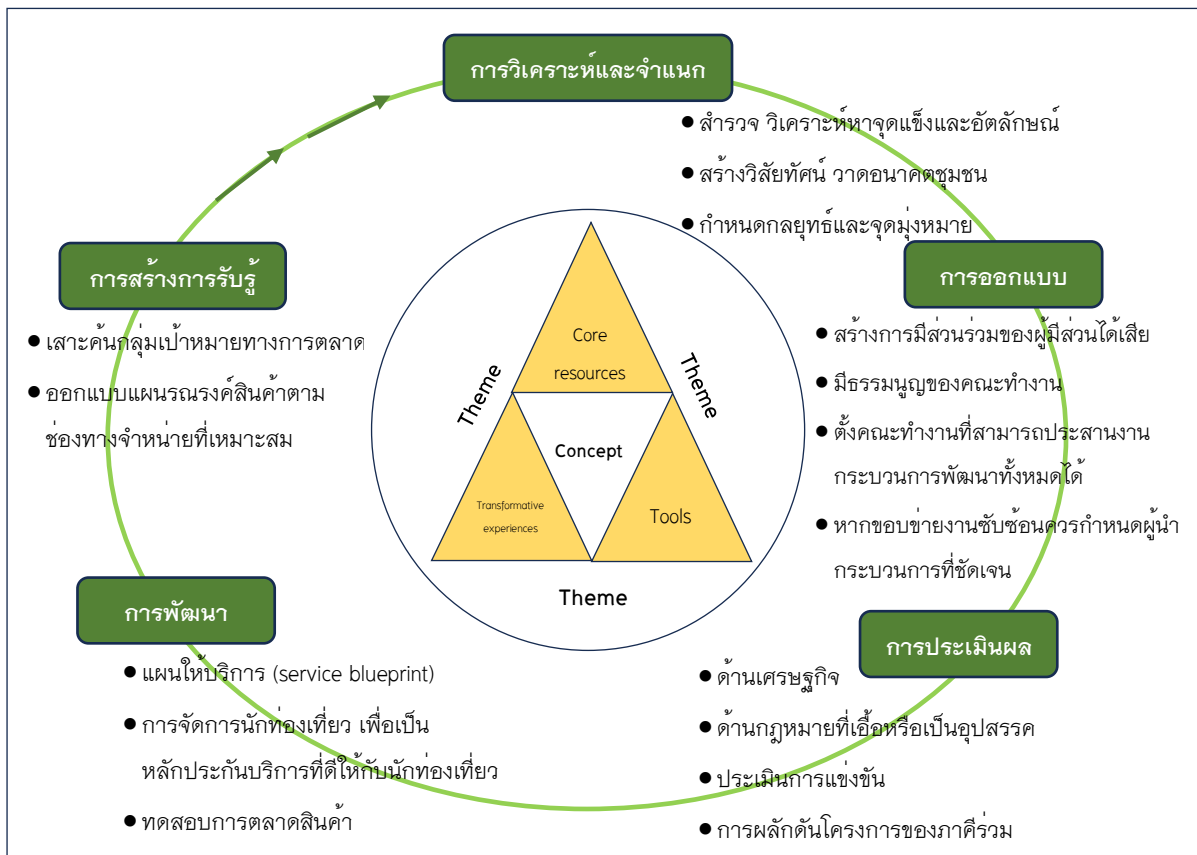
การวิเคราะห์และจำแนก

สำรวจ วิเคราะห์หาจุดแข็งและอัตลักษณ์

สร้างวิสัยทัศน์ วาดอนาคตชุมชน

กำหนดกลยุทธ์และจุดมุ่งหมาย

การออกแบบ

สร้างการมีส่วนร่วมของผู้มีส่วนได้เสีย

มีธรรมนูญของคณะทำงาน

ตั้งคณะทำงานที่สามารถประสานงานกระบวนการพัฒนาทั้งหมดได้

หากขอบข่ายงานซับซ้อนควรกำหนดผู้นำกระบวนการที่ชัดเจน

การประเมินผล

ด้านเศรษฐกิจ

ด้านกฎหมายที่เอื้อหรือเป็นอุปสรรค

ประเมินการแข่งขัน

การผลักดันโครงการของภาคีร่วม

การพัฒนา

แผนให้บริการ (service blueprint)

การจัดการนักท่องเที่ยว เพื่อเป็นหลักประกันบริการที่ดีให้กับนักท่องเที่ยว

ทดสอบการตลาดสินค้า

การสร้างการรับรู้

เสาะค้นกลุ่มเป้าหมายทางการตลาด

ออกแบบแผนรณรงค์สินค้าตามช่องทางจำหน่ายที่เหมาะสม

Core resources

Theme

Theme

Concept

Transformative experiences

Tools

Theme